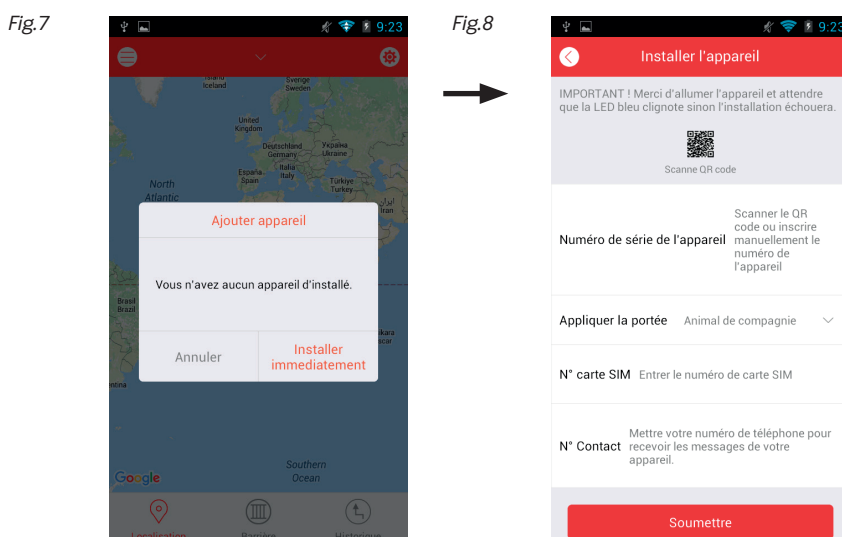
Fig.7

9:23

Island Iceland
Sverige Sweden
United Kingdom
Deutschland Germany
Україна Ukraine
España Spain
Italia Italy
Türkiye Turkey
North Atlantic
ایران Iran

Ajouter appareil

Vous n'avez aucun appareil d'installé.

Annuler
Installer immediatement

Brasil Brazil
Madagasikara Madagascar
Argentina
Southern Ocean
Google

Localisation
Barrière
Historique

Fig.8

9:23

Installer l'appareil

IMPORTANT ! Merci d'allumer l'appareil et attendre que la LED bleu clignote sinon l'installation échouera.

Scanne QR code

Numéro de série de l'appareil
Scanner le QR code ou inscrire manuellement le numéro de l'appareil

Appliquer la portée
Animal de compagnie

N° carte SIM
Entrer le numéro de carte SIM

N° Contact
Mettre votre numéro de téléphone pour recevoir les messages de votre appareil.

Soumettre